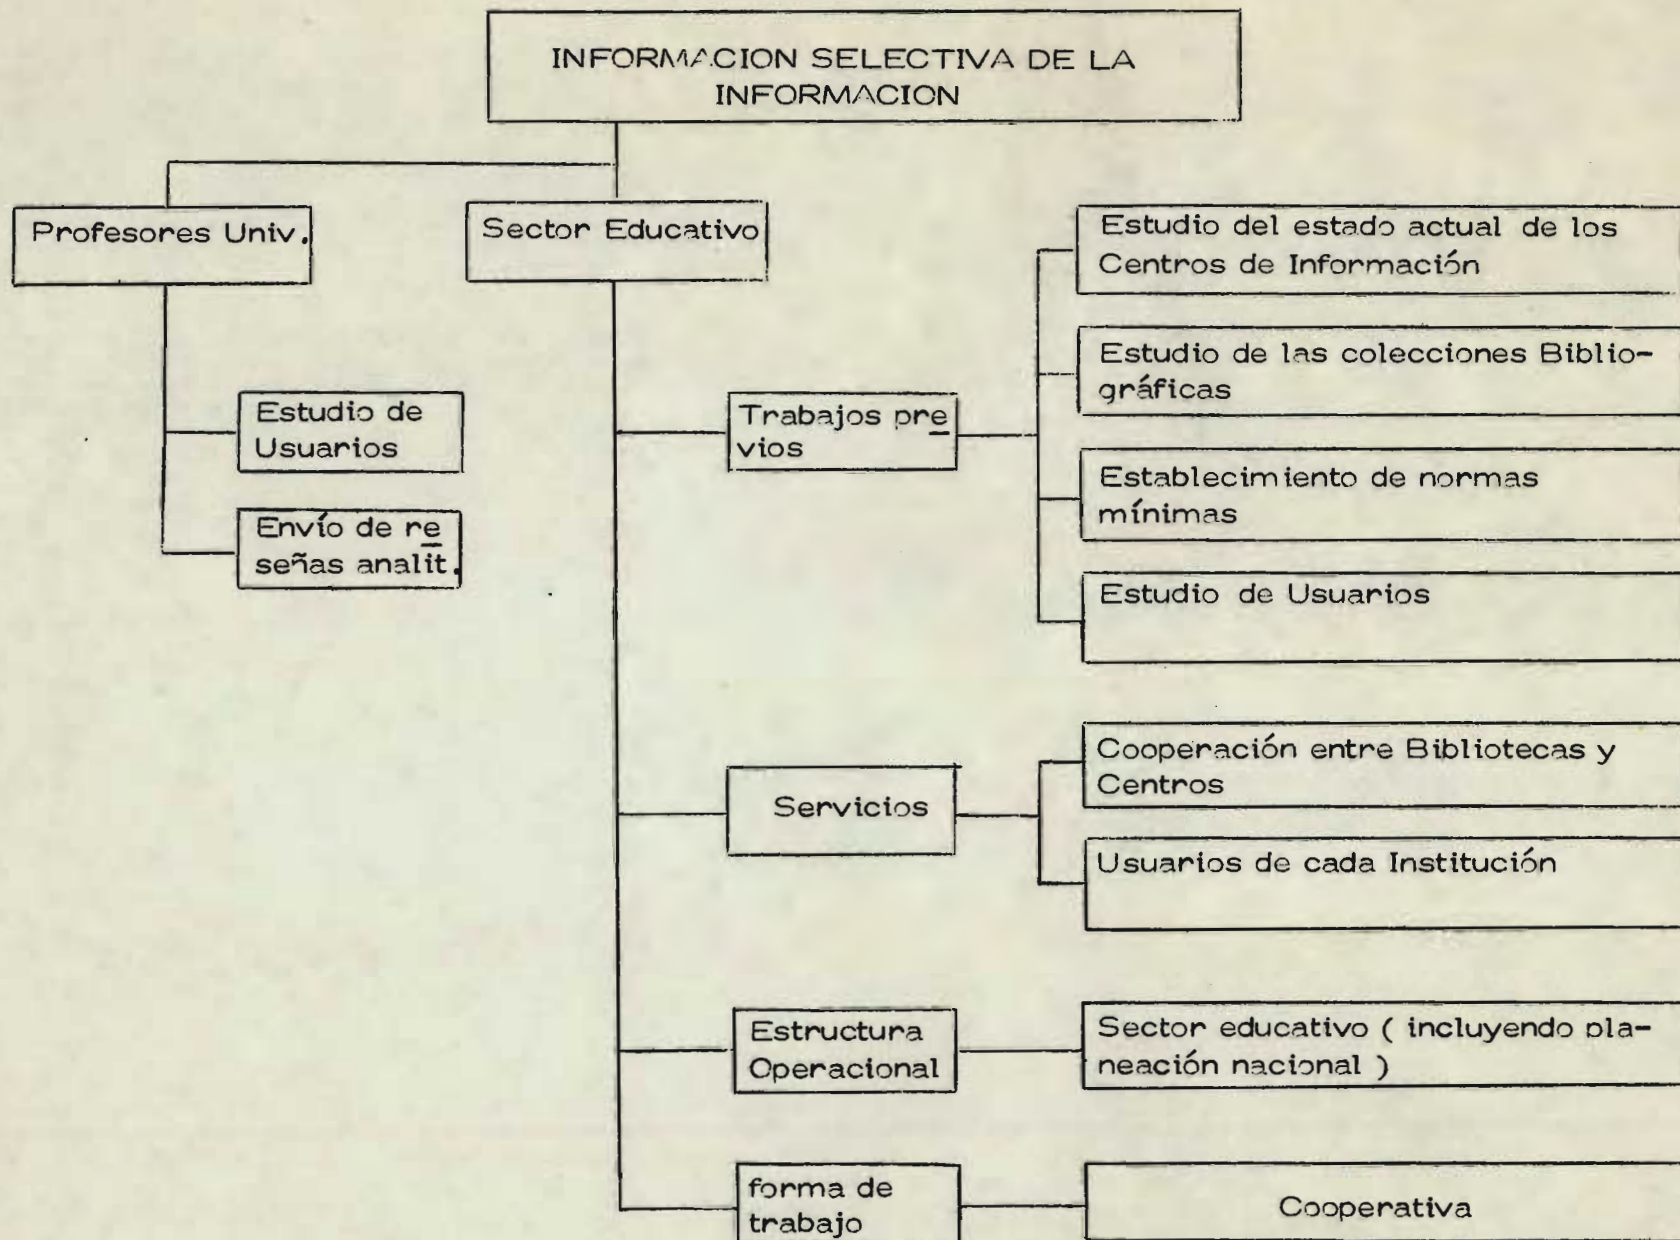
INFORMACION SELECTIVA DE LA INFORMACION

Profesores Univ.

Estudio de Usuarios

Envío de reseñas analit.

Sector Educativo

Trabajos previos

Estudio del estado actual de los Centros de Información

Estudio de las colecciones Bibliográficas

Establecimiento de normas mínimas

Estudio de Usuarios

Servicios

Cooperación entre Bibliotecas y Centros

Usuarios de cada Institución

Estructura Operacional

Sector educativo ( incluyendo planeación nacional )

forma de trabajo

Cooperativa